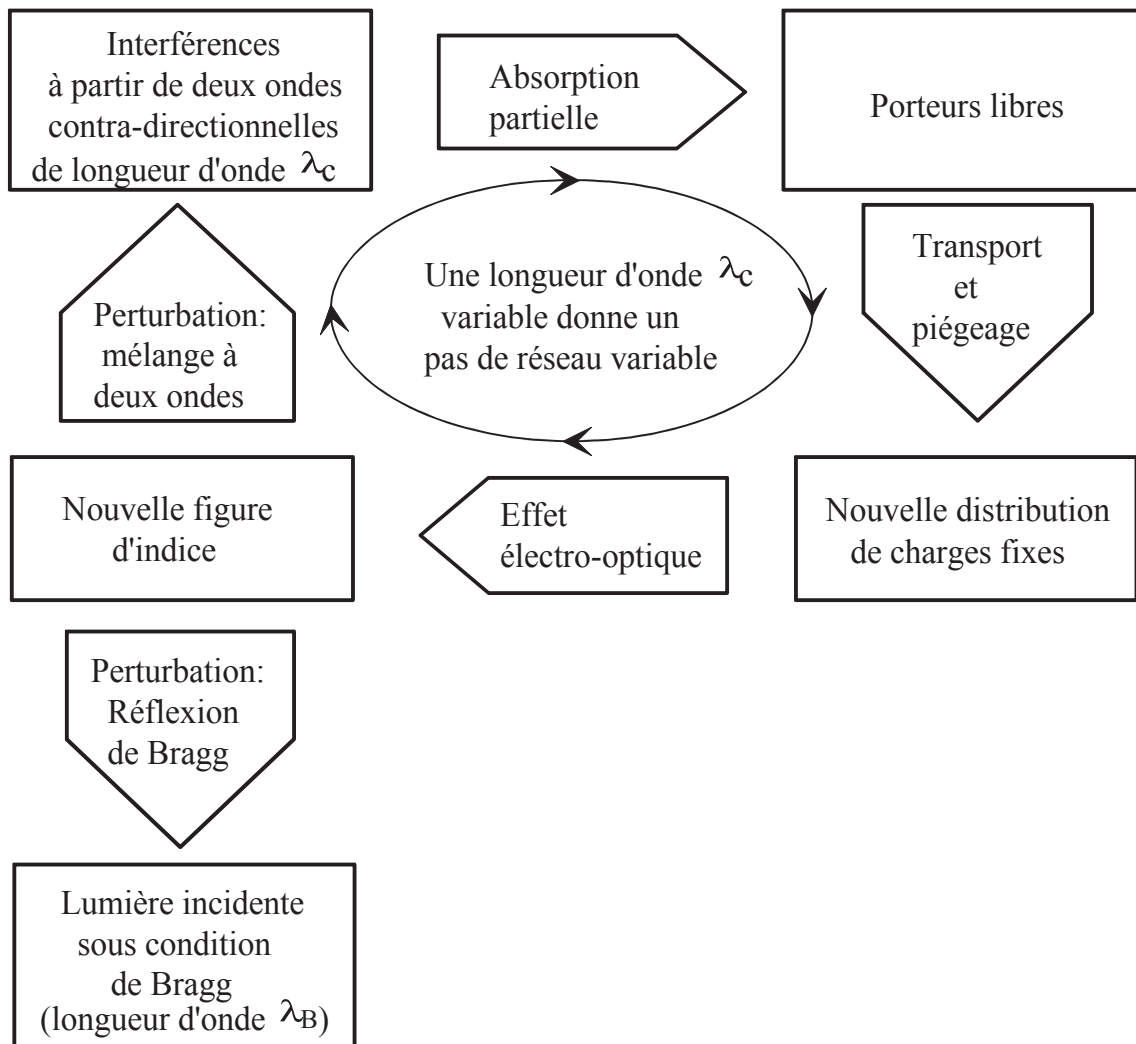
Interférences à partir de deux ondes contra-directionnelles de longueur d'onde $\lambda_c$

Absorption partielle

Porteurs libres

Une longueur d'onde $\lambda_c$ variable donne un pas de réseau variable

Perturbation: mélange à deux ondes

Transport et piégeage

Nouvelle figure d'indice

Effet électro-optique

Nouvelle distribution de charges fixes

Perturbation: Réflexion de Bragg

Lumière incidente sous condition de Bragg (longueur d'onde $\lambda_B$)